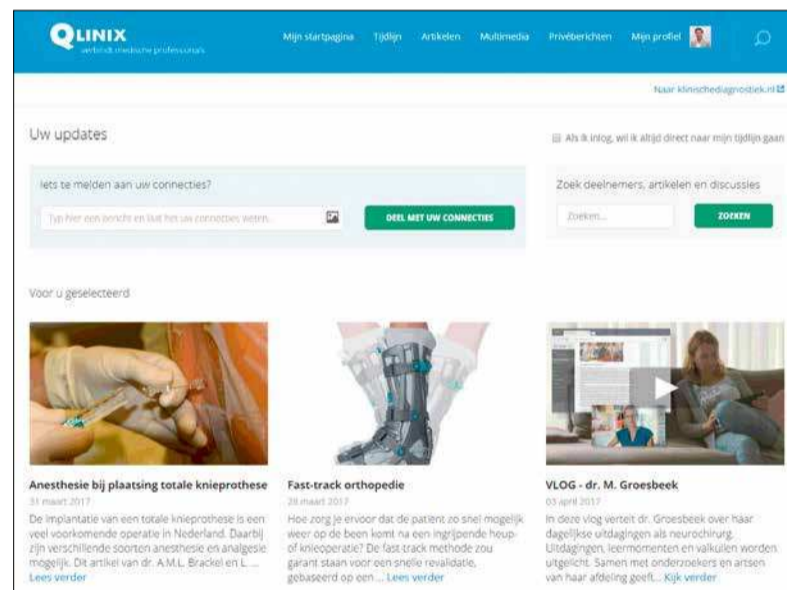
QLINIX
verbindt medische professionals

Mijn startpagina Tijdlijn Artikelen Multimedia Privéberichten Mijn profiel

Naar klinischediagnostiek.nl

Uw updates

Als ik inlog, wil ik altijd direct naar mijn tijdlijn gaan

Iets te melden aan uw connecties?

Typ hier een bericht en laat het uw connecties weten...

DEEL MET UW CONNECTIES

Zoek deelnemers, artikelen en discussies

Zoeken...

ZOEKEN

Voor u geselecteerd

Anesthesie bij plaatsing totale knieprothese
31 maart 2017
De implantatie van een totale knieprothese is een veel voorkomende operatie in Nederland. Daarbij zijn verschillende soorten anesthesie en analgesie mogelijk. Dit artikel van dr. A.M.L. Brackel en L. ... Lees verder

Fast-track orthopedie
29 maart 2017
Hoe zorg je ervoor dat de patient zo snel mogelijk weer op de been komt na een ingrijpende heup- of knieoperatie? De fast-track methode zou garant staan voor een snelle revalidatie, gebaseerd op een ... Lees verder

VLOG - dr. M. Groesbeek
03 april 2017
In deze vlog vertelt dr. Groesbeek over haar dagelijkse uitdagingen als neurochirurg. Uitdagingen, leermomenten en valkuilen worden uitgelicht. Samen met onderzoekers en artsen van haar afdeling geeft... Kijk verder